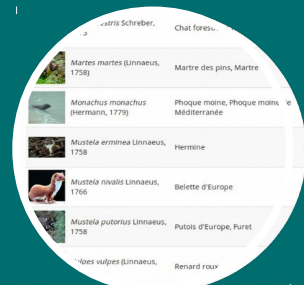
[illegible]estris Schreber, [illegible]	Chat foresti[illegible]

| | |
|---|---|
| Martes martes (Linnaeus, 1758) | Martre des pins, Martre |
| Monachus monachus (Hermann, 1779) | Phoque moine, Phoque moine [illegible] Méditerranée |
| Mustela erminea Linnaeus, 1758 | Hermine |
| Mustela nivalis Linnaeus, 1766 | Belette d'Europe |
| Mustela putorius Linnaeus, 1758 | Putois d'Europe, Furet |
| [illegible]lpes vulpes (Linnaeus, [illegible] | Renard roux |